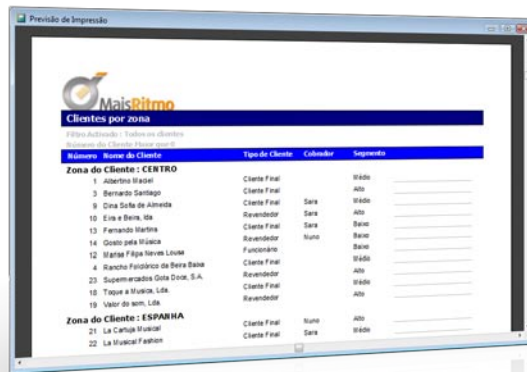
Previsão de Impressão

MaisRitmo

Clientes por zona

Filtro Activado : Todos os clientes
Número do Cliente Maior que 0

| Número | Nome do Cliente | Tipo de Cliente | Cobrador | Segmento |
|---|---|---|---|---|
| Zona do Cliente : CENTRO | | | | |
| 1 | Albertino Maciel | Cliente Final | | Médio |
| 3 | Bernardo Santiago | Cliente Final | | Alto |
| 9 | Dina Sofia de Almeida | Cliente Final | Sara | Médio |
| 10 | Eira e Beira, lda | Revendedor | Sara | Alto |
| 13 | Fernando Martins | Cliente Final | Sara | Baixo |
| 14 | Gosto pela Música | Revendedor | Nuno | Baixo |
| 2 | Marisa Filipa Neves Lousa | Funcionário | | Baixo |
| 4 | Rancho Folclórico da Beira Baixa | Cliente Final | | Médio |
| 23 | Supermercados Gota Doce, S.A. | Revendedor | | Alto |
| 18 | Toque a Música, Lda. | Cliente Final | | Médio |
| 19 | Valor do som, Lda. | Revendedor | | Alto |
| Zona do Cliente : ESPANHA | | | | |
| 21 | La Cartuja Musical | Cliente Final | Nuno | Alto |
| 22 | La Musical Fashion | Cliente Final | Sara | Médio |